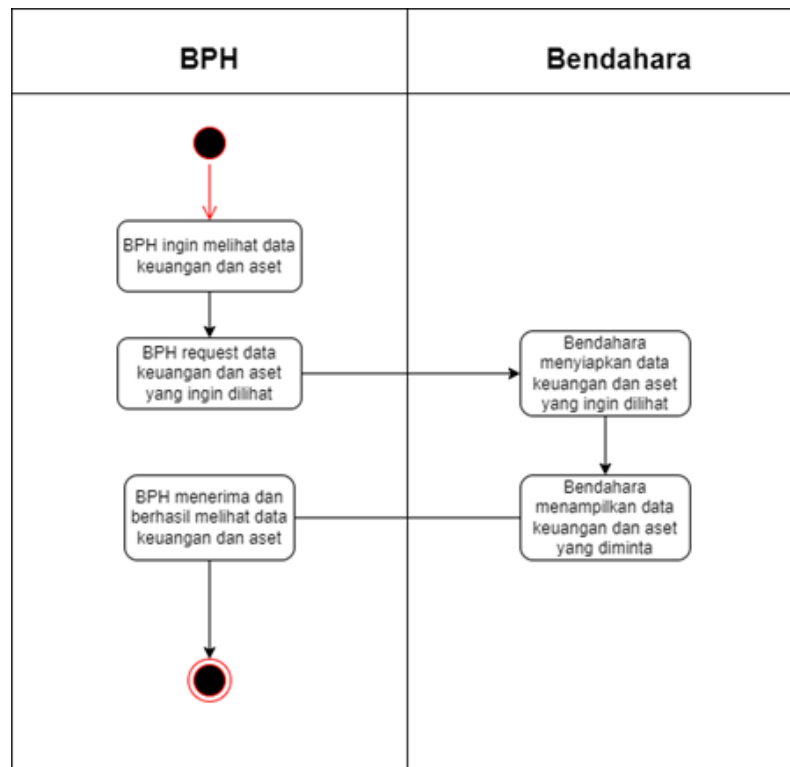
BPH

Bendahara

BPH ingin melihat data keuangan dan aset

BPH request data keuangan dan aset yang ingin dilihat

Bendahara menyiapkan data keuangan dan aset yang ingin dilihat

Bendahara menampilkan data keuangan dan aset yang diminta

BPH menerima dan berhasil melihat data keuangan dan aset